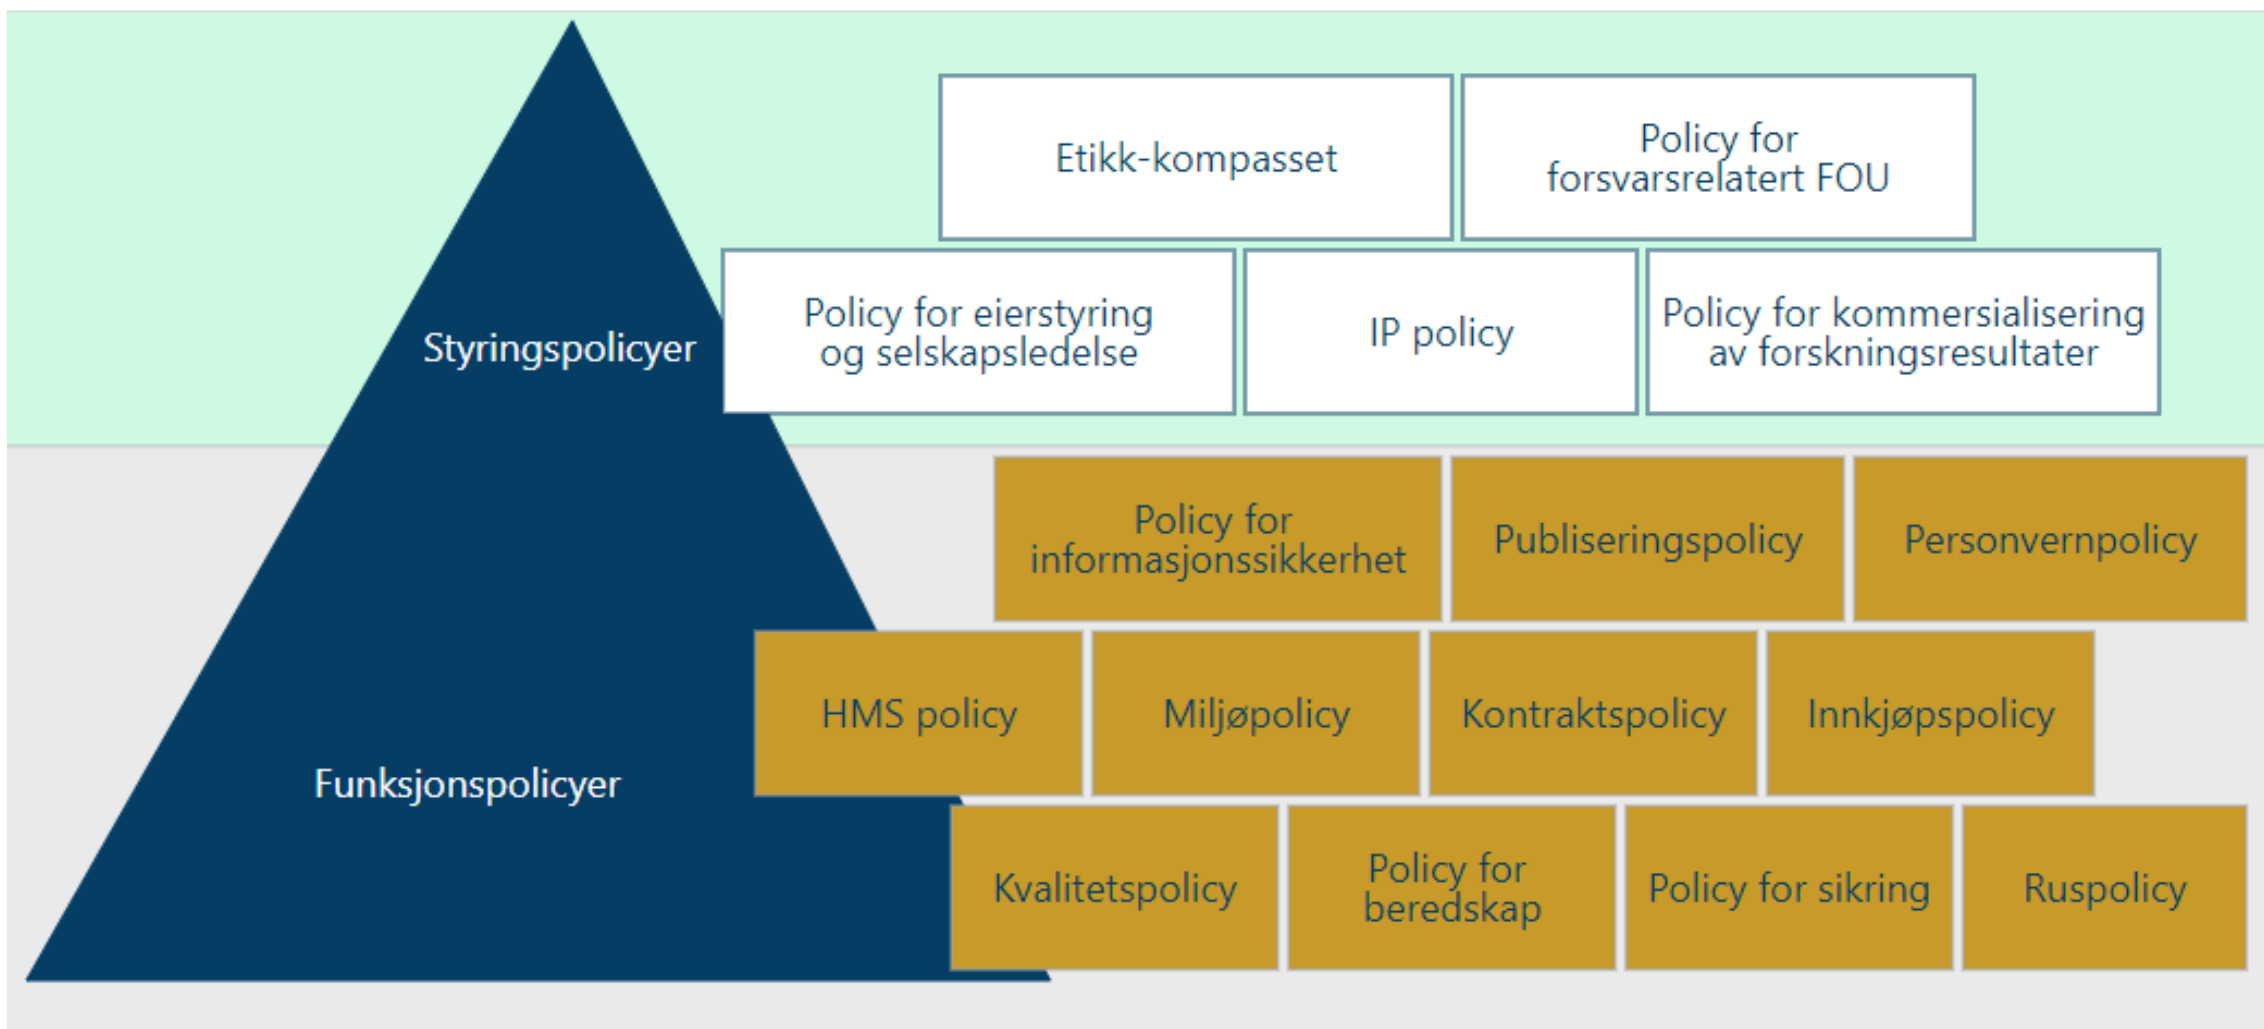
Etikk-kompasset

Policy for forsvarsrelatert FOU

Styringspolicyer

Policy for eierstyring og selskapsledelse

IP policy

Policy for kommersialisering av forskningsresultater

Policy for informasjonssikkerhet

Publiseringspolicy

Personvernpolicy

HMS policy

Miljøpolicy

Kontraktspolicy

Innkjøpspolicy

Funksjonspolicyer

Kvalitetspolicy

Policy for beredskap

Policy for sikring

Ruspolicy